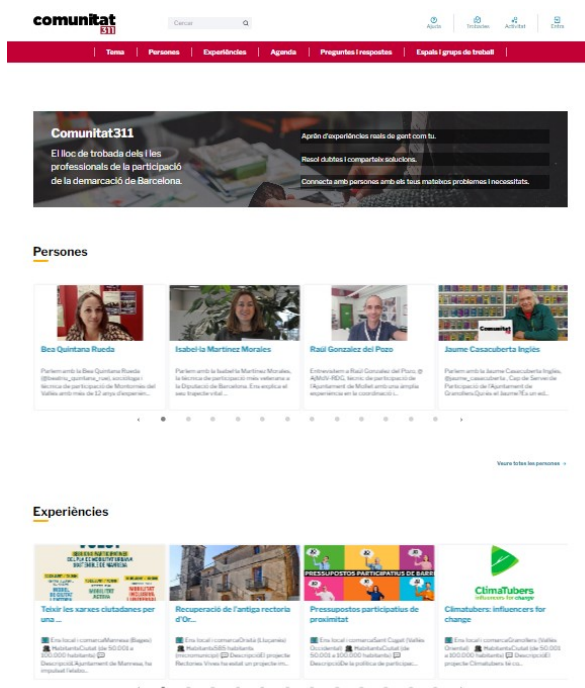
comunitat 311

Cercar

Ajuda Invitacions Activitat Entra

Tema | Persones | Experiències | Agenda | Preguntes i respostes | Espais i grups de treball

Comunitat311

El lloc de trobada dels i les professionals de la participació de la demarcació de Barcelona.

Aprèn d'experiències reals de gent com tu.

Resol dubtes i comparteix solucions.

Connecta amb persones amb els teus mateixos problemes i necessitats.

Persones

Bea Quintana Rueda

Parlem amb la Bea Quintana Rueda (@beatriz_quintana_rue), sociòloga i tècnica de participació de Montornès del Vallès amb més de 12 anys d'experièn...

Isabel·la Martínez Morales

Parlem amb la Isabel·la Martínez Morales, la tècnica de participació més veterana a la Diputació de Barcelona. Ens explica el seu trajecte vital ...

Raül Gonzalez del Pozo

Entrevistem a Raül Gonzalez del Pozo, @AjMollet_RDC, tècnic de participació de l'Ajuntament de Mollet amb una àmplia experiència en la coordinació i...

Jaume Casacuberta Inglès

Parlem amb la Jaume Casacuberta Inglès, @jaume_casacuberta, Cap de Servei de Participació de l'Ajuntament de Granollers.Quién es Jaume?Es un ecó...

Veure totes les persones

Experiències

Teixir les xarxes ciutadanes per una ...

Ens local i comarca:Manresa (Bages) Habitants:Ciutat (de 50.001 a 100.000 habitants) Descripció:L'Ajuntament de Manresa, ha impulsat l'elabo...

Recuperació de l'antiga rectoria d'Or...

Ens local i comarca:Oristà (Lluçanès) Habitants:585 habitants (micromunicipi) Descripció:El projecte Rectories Vives ha estat un projecte im...

Pressupostos participatius de proximitat

Ens local i comarca:Sant Cugat (Vallès Occidental) Habitants:Ciutat (de 50.001 a 100.000 habitants) Descripció:De la política de participac...

Climatubers: influencers for change

Ens local i comarca:Granollers (Vallès Oriental) Habitants:Ciutat (de 50.001 a 100.000 habitants) Descripció:El projecte Climatubers té co...